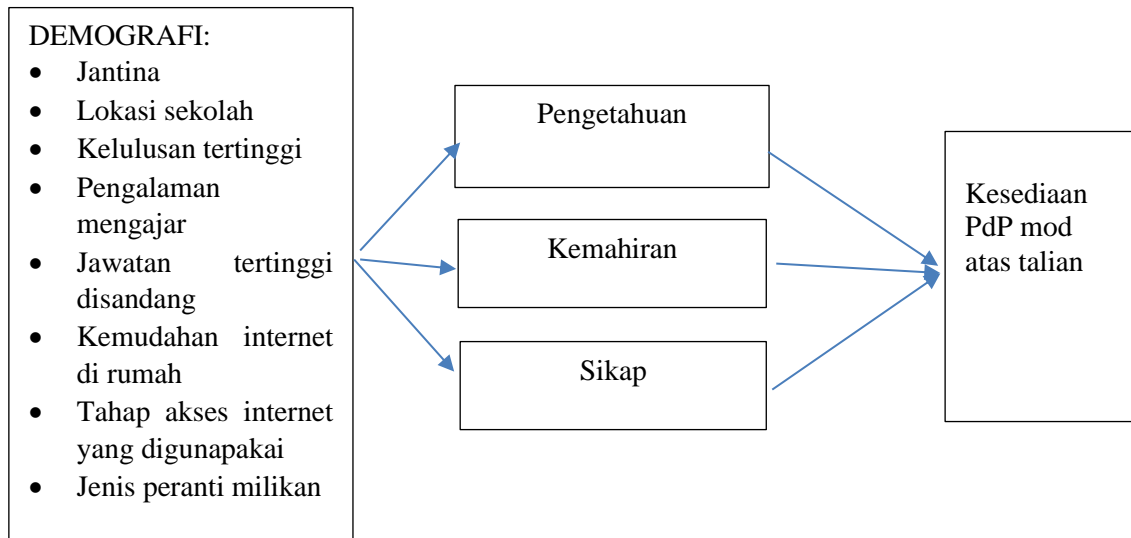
DEMOGRAFI:
- Jantina
- Lokasi sekolah
- Kelulusan tertinggi
- Pengalaman mengajar
- Jawatan tertinggi disandang
- Kemudahan internet di rumah
- Tahap akses internet yang digunapakai
- Jenis peranti milikan

Pengetahuan

Kemahiran

Sikap

Kesediaan PdP mod atas talian